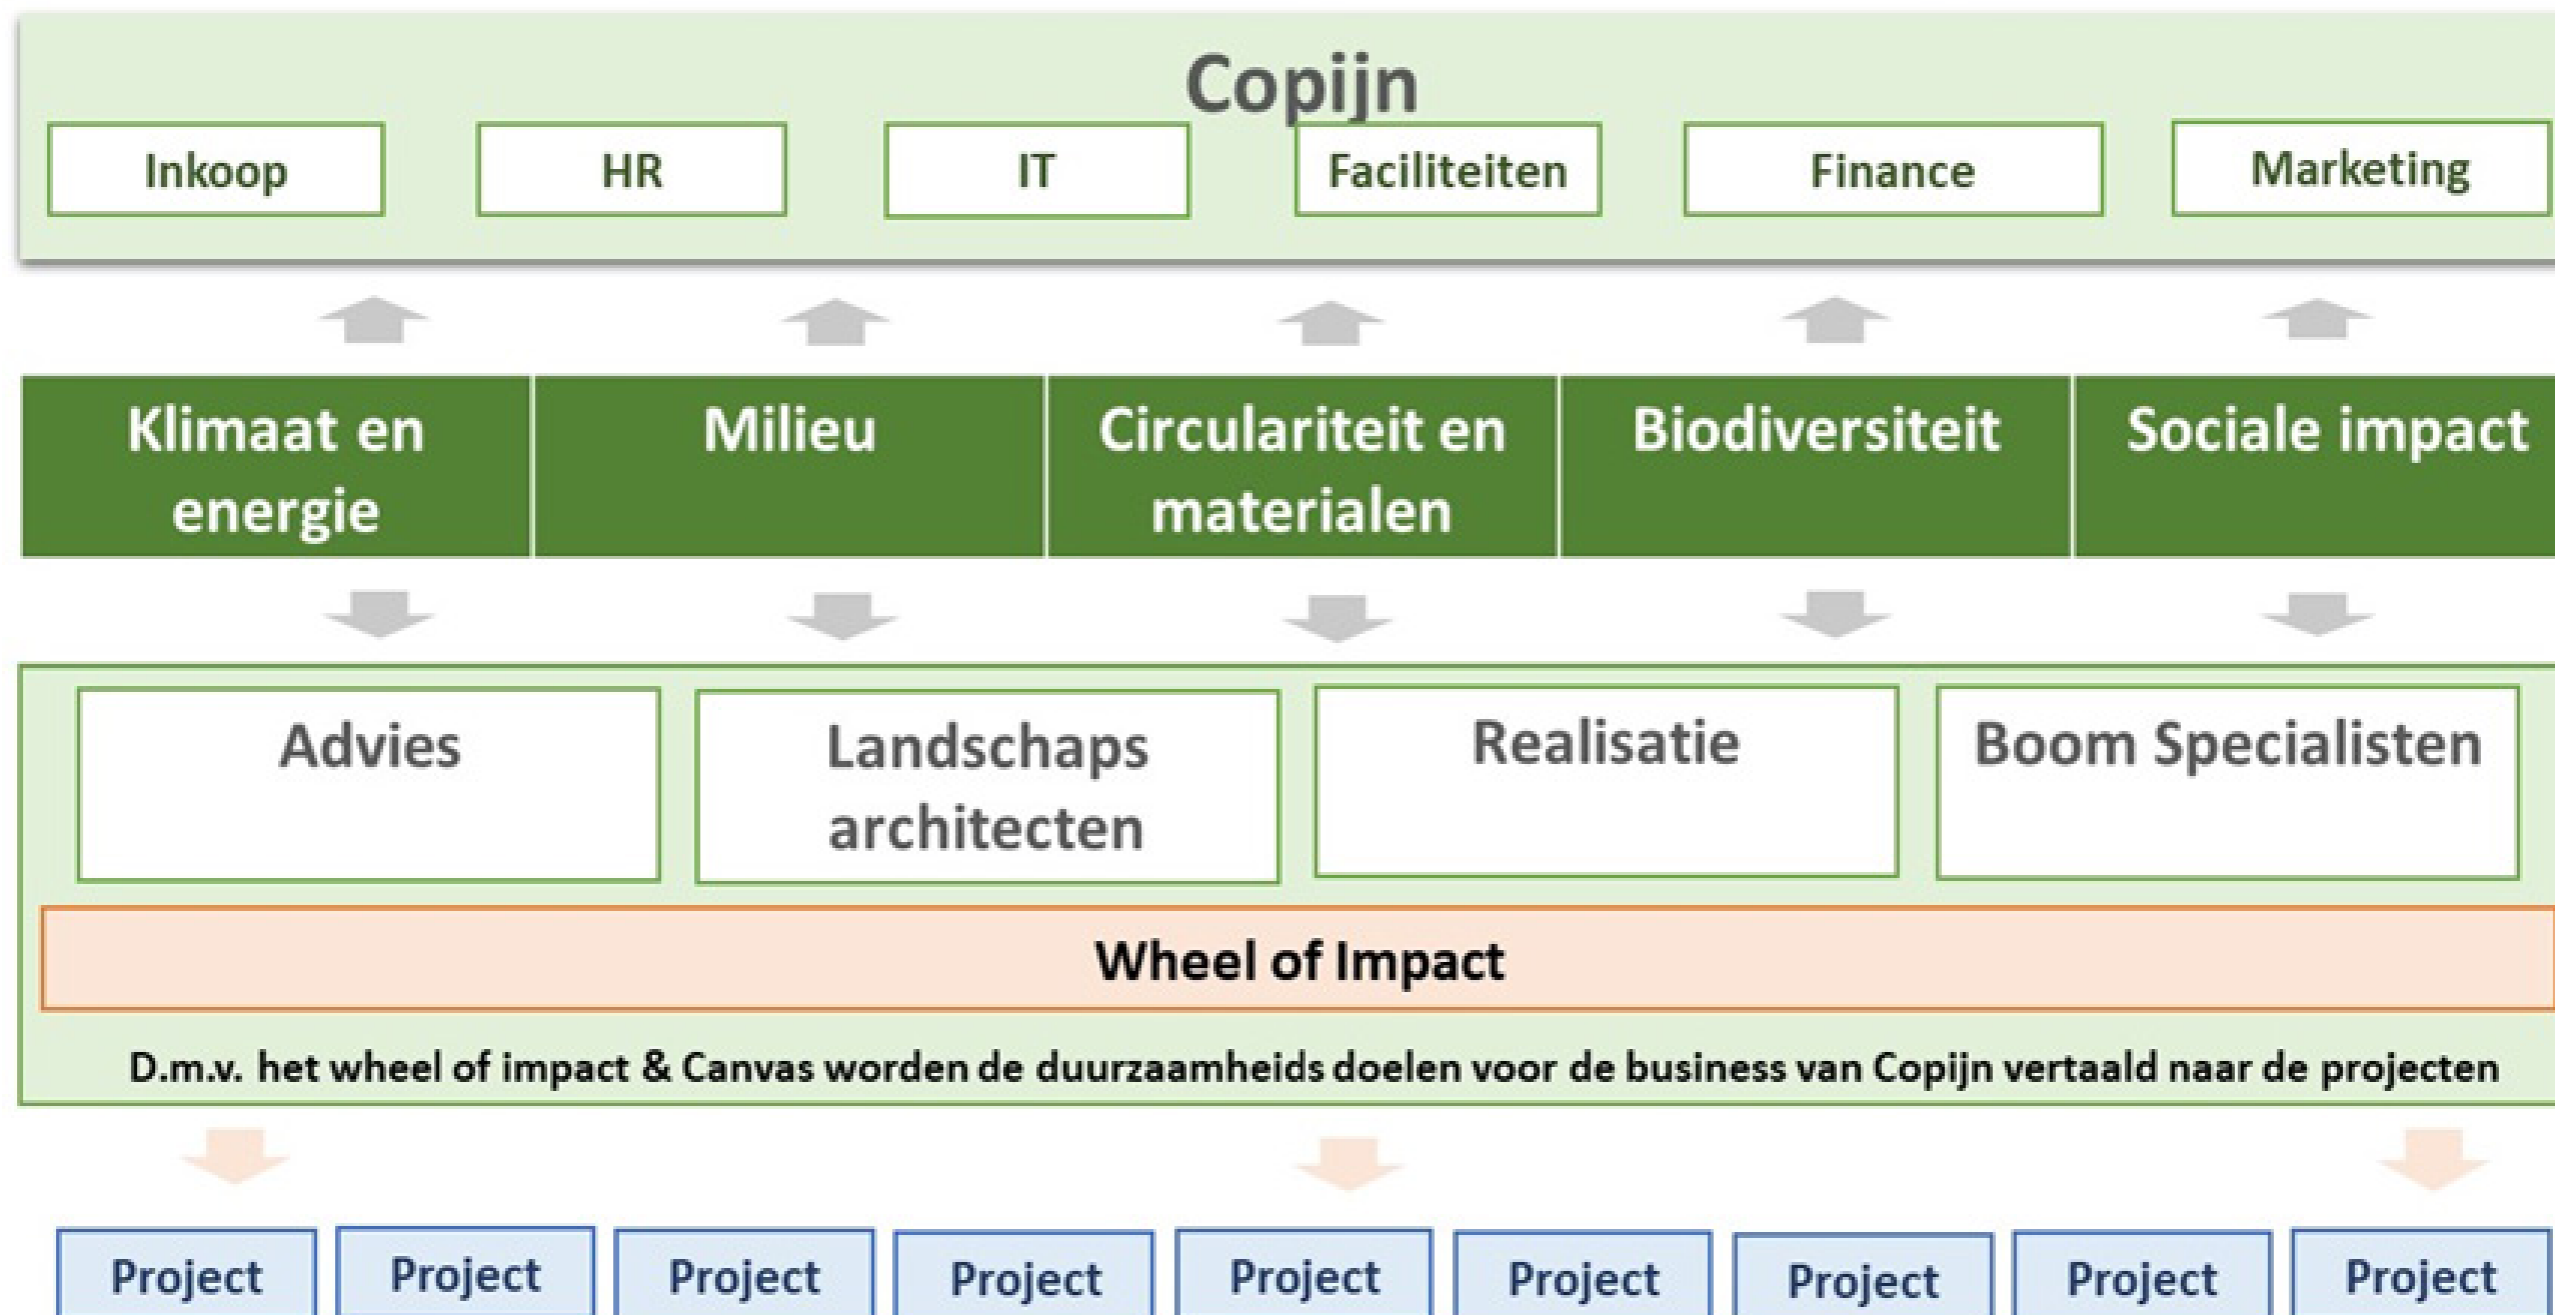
Copijn

Inkoop

HR

IT

Faciliteiten

Finance

Marketing

Klimaat en energie

Milieu

Circulariteit en materialen

Biodiversiteit

Sociale impact

Advies

Landschaps architecten

Realisatie

Boom Specialisten

Wheel of Impact

D.m.v. het wheel of impact & Canvas worden de duurzaamheids doelen voor de business van Copijn vertaald naar de projecten

Project

Project

Project

Project

Project

Project

Project

Project

Project